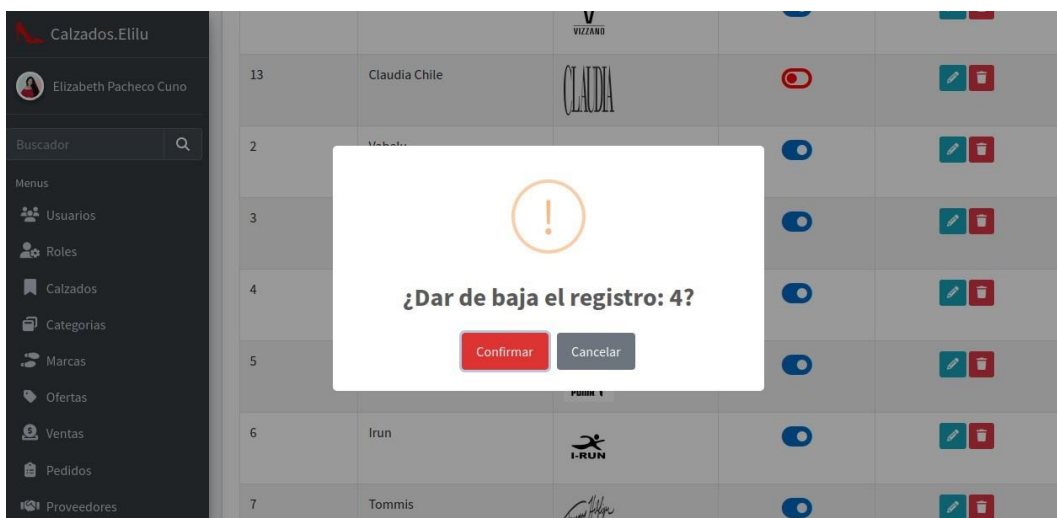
Calzados.Elilu

Elizabeth Pacheco Cuno

Buscador

Menus

Usuarios

Roles

Calzados

Categorias

Marcas

Ofertas

Ventas

Pedidos

Proveedores

VIZZANO

13 | Claudia Chile | CLAUDIA

2 | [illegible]

3

4

5

6 | Irun | I-RUN

7 | Tommis

¿Dar de baja el registro: 4?

Confirmar

Cancelar